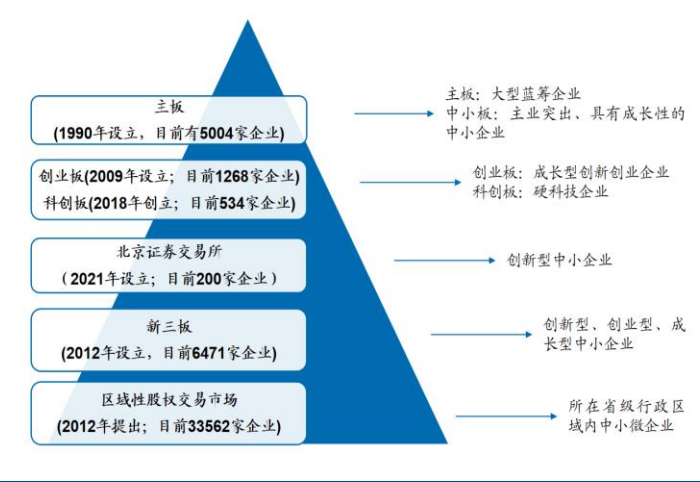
主板
(1990年设立，目前有5004家企业)

主板：大型蓝筹企业
中小板：主业突出、具有成长性的中小企业

创业板(2009年设立；目前1268家企业)
科创板(2018年创立；目前534家企业)

创业板：成长型创新创业企业
科创板：硬科技企业

北京证券交易所
（2021年设立；目前200家企业）

创新型中小企业

新三板
(2012年设立，目前6471家企业)

创新型、创业型、成长型中小企业

区域性股权交易市场
(2012年提出；目前33562家企业)

所在省级行政区域内中小微企业